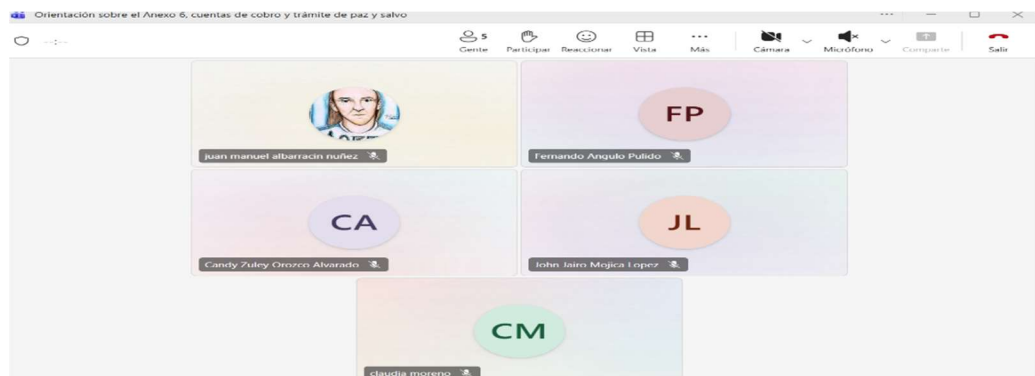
Orientación sobre el Anexo 6, cuentas de cobro y trámite de paz y salvo

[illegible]

5
Gente Participar Reaccionar Vista Más Cámara Micrófono Compartir Salir

juan manuel albarracin nuñez

FP
Fernando Angulo Pulido

CA
Candy Zuley Orozco Alvarado

JL
John Jairo Mojica Lopez

CM
claudia moreno